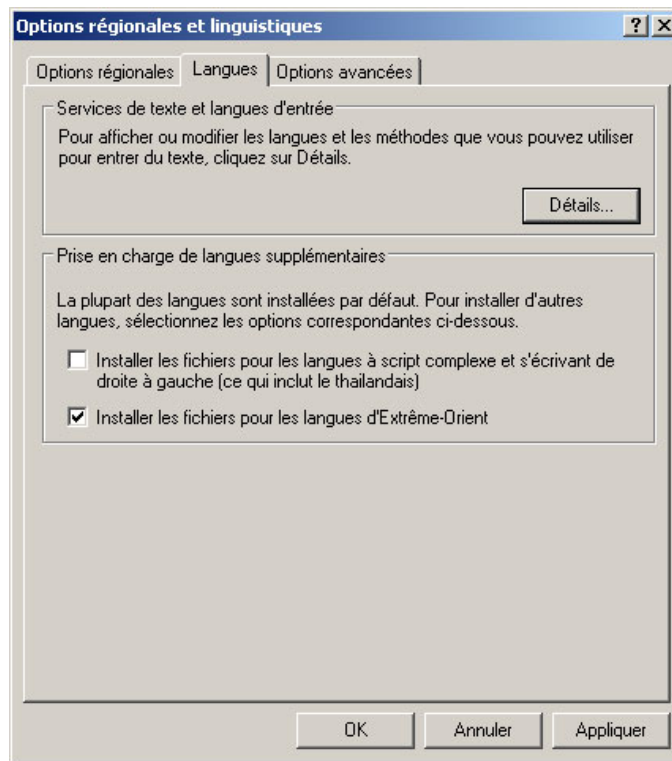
Options régionales et linguistiques

? X

Options régionales | Langues | Options avancées

Services de texte et langues d'entrée

Pour afficher ou modifier les langues et les méthodes que vous pouvez utiliser pour entrer du texte, cliquez sur Détails.

Détails...

Prise en charge de langues supplémentaires

La plupart des langues sont installées par défaut. Pour installer d'autres langues, sélectionnez les options correspondantes ci-dessous.

☐ Installer les fichiers pour les langues à script complexe et s'écrivant de droite à gauche (ce qui inclut le thaïlandais)

☑ Installer les fichiers pour les langues d'Extrême-Orient

OK | Annuler | Appliquer